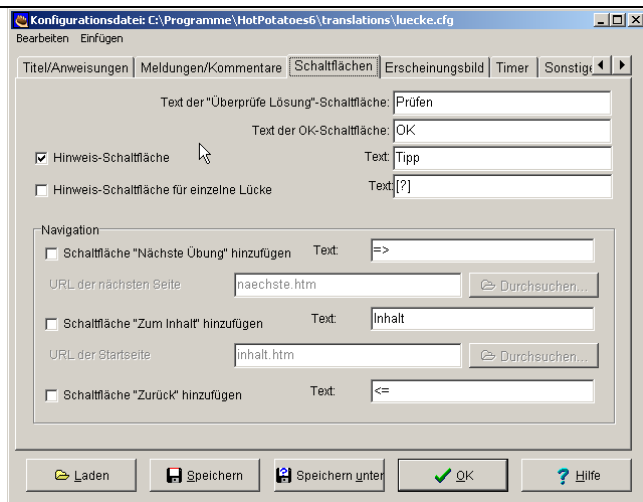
Konfigurationsdatei: C:\Programme\HotPotatoes6\translations\luecke.cfg

Bearbeiten Einfügen

Titel/Anweisungen | Meldungen/Kommentare | Schaltflächen | Erscheinungsbild | Timer | Sonstige

Text der "Überprüfe Lösung"-Schaltfläche: Prüfen

Text der OK-Schaltfläche: OK

Hinweis-Schaltfläche Text: Tipp

Hinweis-Schaltfläche für einzelne Lücke Text: [?]

Navigation

Schaltfläche "Nächste Übung" hinzufügen Text: =>

URL der nächsten Seite naechste.htm Durchsuchen...

Schaltfläche "Zum Inhalt" hinzufügen Text: Inhalt

URL der Startseite inhalt.htm Durchsuchen...

Schaltfläche "Zurück" hinzufügen Text: <=

Laden | Speichern | Speichern unter | OK | Hilfe